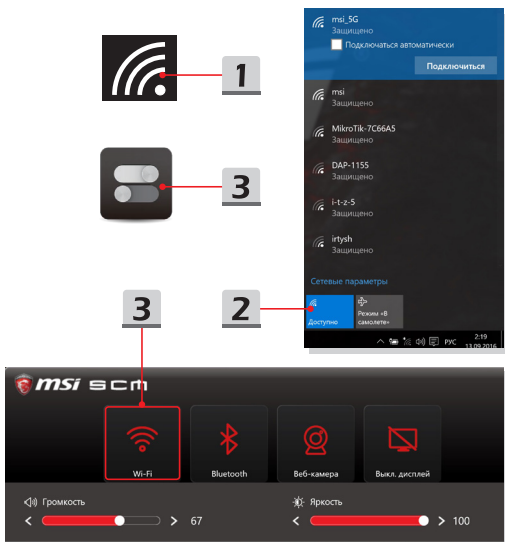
1

3

msi_5G
Защищено
Подключаться автоматически
Подключиться

msi
Защищено

MikroTik-7C66A5
Защищено

DAP-1155
Защищено

i-t-z-5
Защищено

irtysh
Защищено

Сетевые параметры

Доступно

Режим «В самолете»

РУС 2:19 13.09.2016

3

2

msi SCM

Wi-Fi

Bluetooth

Веб-камера

Выкл. дисплей

Громкость
< > 67

Яркость
< > 100